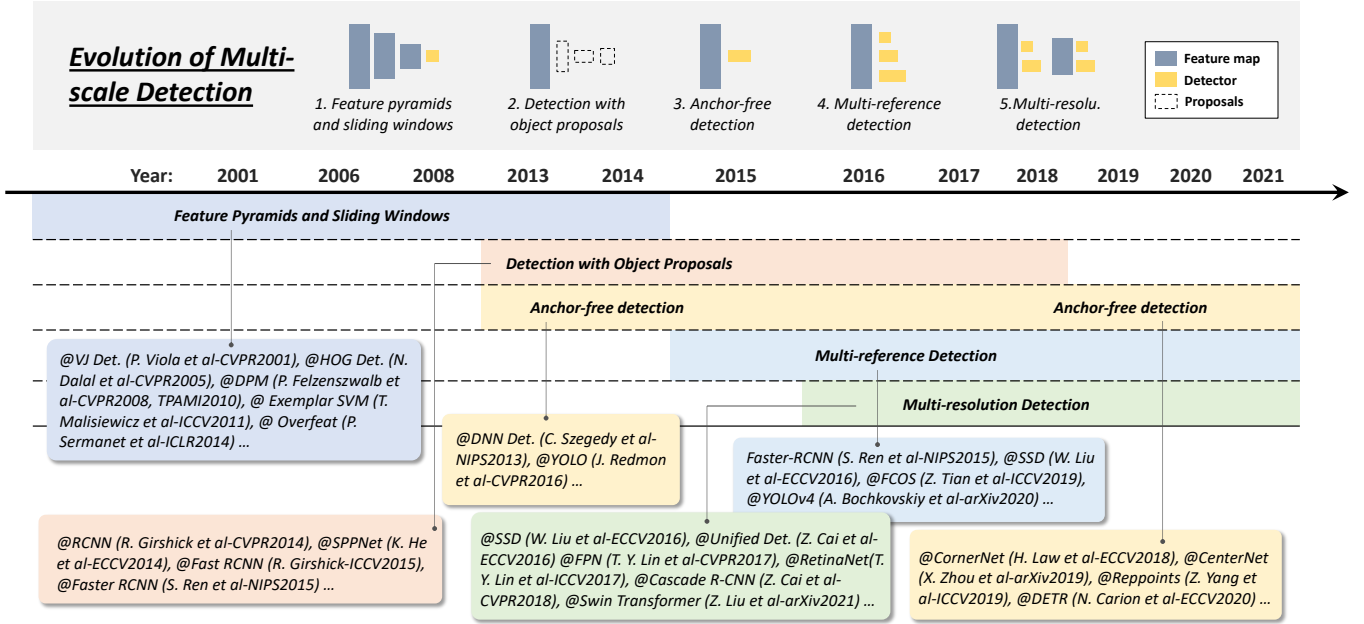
Evolution of Multi-scale Detection

1. Feature pyramids and sliding windows

2. Detection with object proposals

3. Anchor-free detection

4. Multi-reference detection

5.Multi-resolu. detection

Feature map
Detector
Proposals

Year: 2001 2006 2008 2013 2014 2015 2016 2017 2018 2019 2020 2021

Feature Pyramids and Sliding Windows

Detection with Object Proposals

Anchor-free detection

Anchor-free detection

Multi-reference Detection

Multi-resolution Detection

@VJ Det. (P. Viola et al-CVPR2001), @HOG Det. (N. Dalal et al-CVPR2005), @DPM (P. Felzenszwalb et al-CVPR2008, TPAMI2010), @ Exemplar SVM (T. Malisiewicz et al-ICCV2011), @ Overfeat (P. Sermanet et al-ICLR2014) …

@DNN Det. (C. Szegedy et al-NIPS2013), @YOLO (J. Redmon et al-CVPR2016) …

Faster-RCNN (S. Ren et al-NIPS2015), @SSD (W. Liu et al-ECCV2016), @FCOS (Z. Tian et al-ICCV2019), @YOLOv4 (A. Bochkovskiy et al-arXiv2020) …

@RCNN (R. Girshick et al-CVPR2014), @SPPNet (K. He et al-ECCV2014), @Fast RCNN (R. Girshick-ICCV2015), @Faster RCNN (S. Ren et al-NIPS2015) …

@SSD (W. Liu et al-ECCV2016), @Unified Det. (Z. Cai et al-ECCV2016) @FPN (T. Y. Lin et al-CVPR2017), @RetinaNet(T. Y. Lin et al-ICCV2017), @Cascade R-CNN (Z. Cai et al-CVPR2018), @Swin Transformer (Z. Liu et al-arXiv2021) …

@CornerNet (H. Law et al-ECCV2018), @CenterNet (X. Zhou et al-arXiv2019), @Reppoints (Z. Yang et al-ICCV2019), @DETR (N. Carion et al-ECCV2020) …